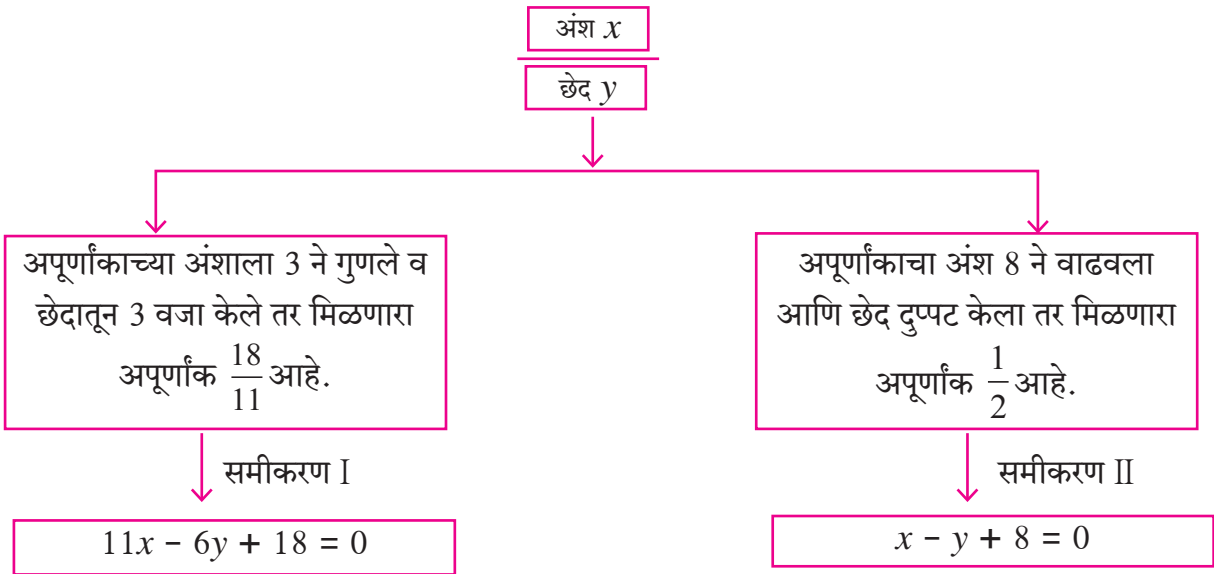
अंश $x$

छेद $y$

अपूर्णांकाच्या अंशाला 3 ने गुणले व छेदातून 3 वजा केले तर मिळणारा अपूर्णांक $\frac{18}{11}$ आहे.

समीकरण I

$11x - 6y + 18 = 0$

अपूर्णांकाचा अंश 8 ने वाढवला आणि छेद दुप्पट केला तर मिळणारा अपूर्णांक $\frac{1}{2}$ आहे.

समीकरण II

$x - y + 8 = 0$